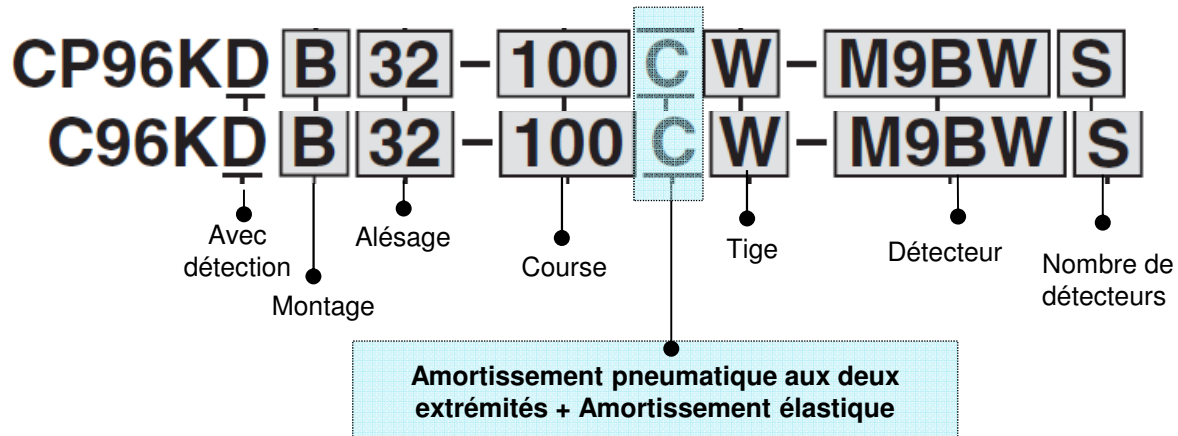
CP96KD B 32 – 100 C W – M9BW S

C96KD B 32 – 100 C W – M9BW S

Avec détection

Montage

Alésage

Course

Tige

Détecteur

Nombre de détecteurs

Amortissement pneumatique aux deux extrémités + Amortissement élastique